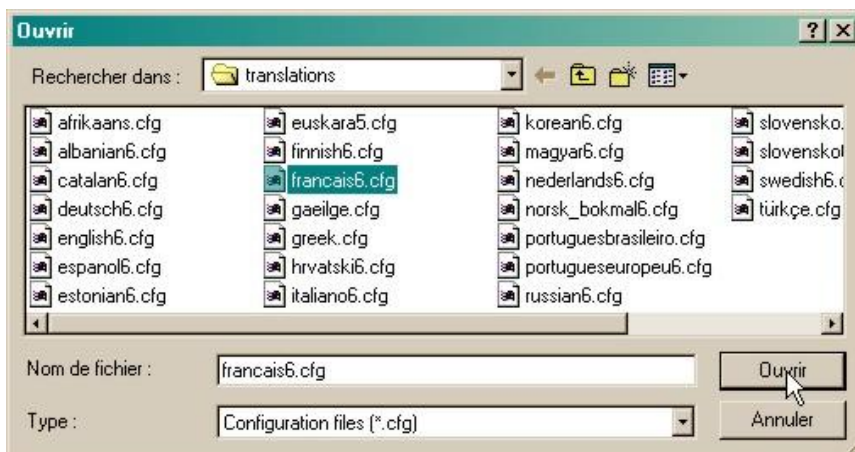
Ouvrir ? ×

Rechercher dans : translations

afrikaans.cfg
albanian6.cfg
catalan6.cfg
deutsch6.cfg
english6.cfg
espanol6.cfg
estonian6.cfg

euskara5.cfg
finnish6.cfg
francais6.cfg
gaeilge.cfg
greek.cfg
hrvatski6.cfg
italiano6.cfg

korean6.cfg
magyar6.cfg
nederlands6.cfg
norsk_bokmal6.cfg
portuguesbrasileiro.cfg
portugueseuropeu6.cfg
russian6.cfg

slovensko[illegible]
slovenskot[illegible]
swedish6.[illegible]
türkçe.cfg

Nom de fichier : francais6.cfg
Ouvrir

Type : Configuration files (*.cfg)
Annuler